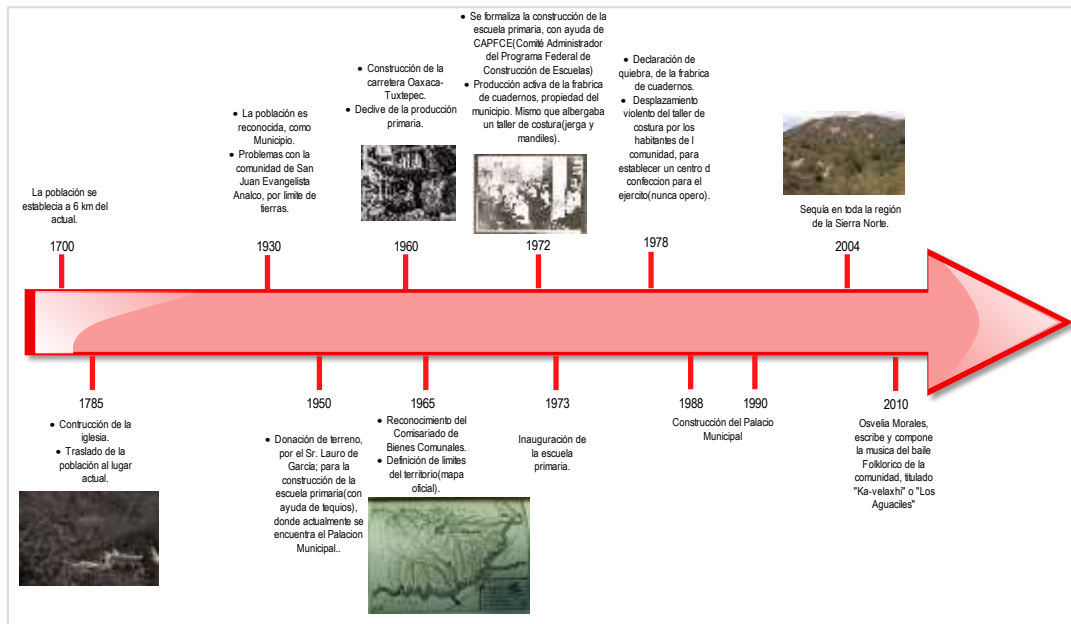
La población se establecia a 6 km del actual.

1700

• La población es reconocida, como Municipio.
• Problemas con la comunidad de San Juan Evangelista Analco, por limite de tierras.

1930

• Construcción de la carretera Oaxaca-Tuxtepec.
• Declive de la producción primaria.

1960

• Se formaliza la construcción de la escuela primaria, con ayuda de CAPFCE(Comité Administrador del Programa Federal de Construcción de Escuelas)
• Producción activa de la frabrica de cuadernos, propiedad del municipio. Mismo que albergaba un taller de costura(jerga y mandiles).

1972

• Declaración de quiebra, de la frabrica de cuadernos.
• Desplazamiento violento del taller de costura por los habitantes de l comunidad, para establecer un centro d confeccion para el ejercito(nunca opero).

1978

Sequía en toda la región de la Sierra Norte.

2004

1785

• Contrucción de la iglesia.
• Traslado de la población al lugar actual.

1950

• Donación de terreno, por el Sr. Lauro de García; para la construcción de la escuela primaria(con ayuda de tequios), donde actualmente se encuentra el Palacion Municipal..

1965

• Reconocimiento del Comisariado de Bienes Comunales.
• Definición de limites del territorio(mapa oficial).

1973

Inauguración de la escuela primaria.

1988

Construcción del Palacio Municipal

1990

2010

Osvelia Morales, escribe y compone la musica del baile Folklorico de la comunidad, titulado "Ka-velaxhi" o "Los Aguaciles"